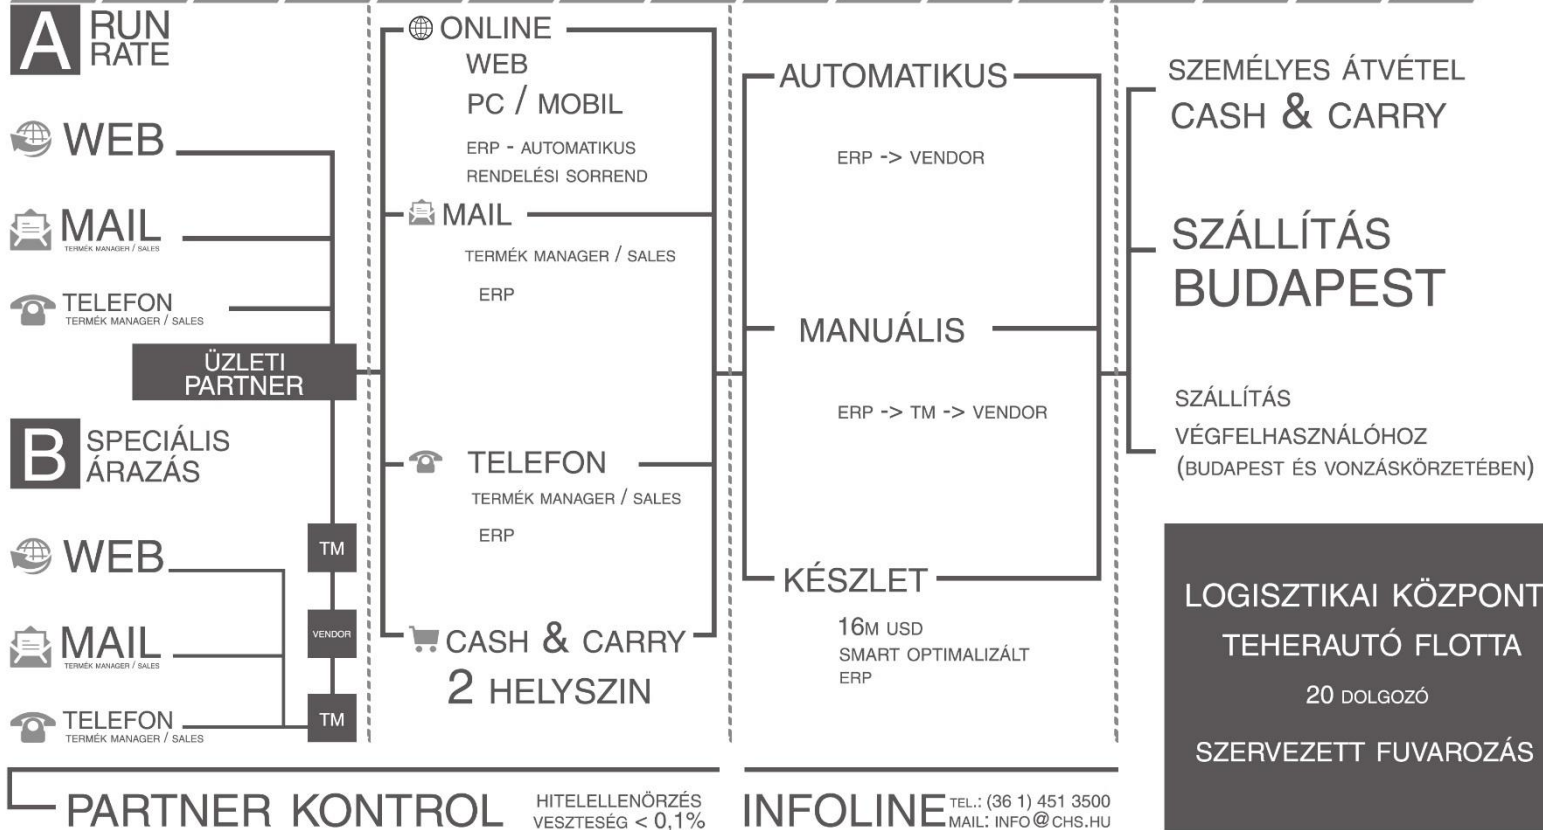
A RUN RATE

WEB

MAIL
TERMÉK MANAGER / SALES

TELEFON
TERMÉK MANAGER / SALES

ÜZLETI PARTNER

B SPECIÁLIS ÁRAZÁS

WEB

MAIL
TERMÉK MANAGER / SALES

TELEFON
TERMÉK MANAGER / SALES

TM

VENDOR

TM

ONLINE
WEB
PC / MOBIL
ERP - AUTOMATIKUS RENDELÉSI SORREND

MAIL
TERMÉK MANAGER / SALES
ERP

TELEFON
TERMÉK MANAGER / SALES
ERP

CASH & CARRY
2 HELYSZIN

AUTOMATIKUS
ERP -> VENDOR

MANUÁLIS
ERP -> TM -> VENDOR

KÉSZLET
16M USD
SMART OPTIMALIZÁLT
ERP

SZEMÉLYES ÁTVÉTEL
CASH & CARRY

SZÁLLÍTÁS
BUDAPEST

SZÁLLÍTÁS
VÉGFELHASZNÁLÓHOZ
(BUDAPEST ÉS VONZÁSKÖRZETÉBEN)

LOGISZTIKAI KÖZPONT
TEHERAUTÓ FLOTTA
20 DOLGOZÓ
SZERVEZETT FUVAROZÁS

PARTNER KONTROL
HITELELLENŐRZÉS
VESZTESÉG < 0,1%

INFOLINE
TEL.: (36 1) 451 3500
MAIL: INFO@CHS.HU